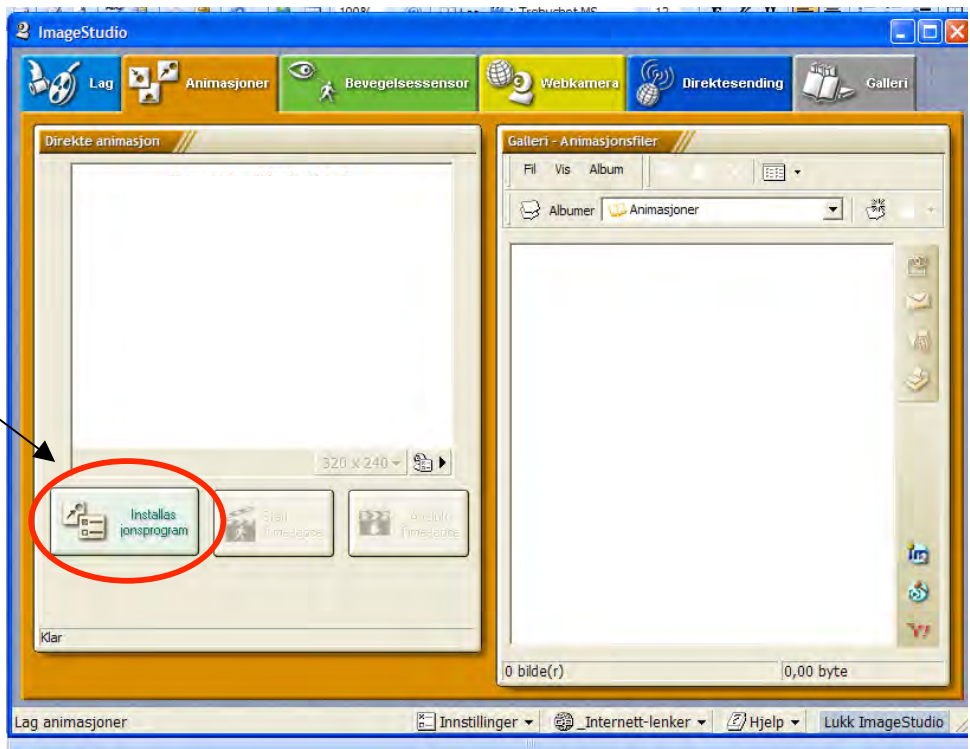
ImageStudio

Lag | Animasjoner | Bevegelsessensor | Webkamera | Direktesending | Galleri

Direkte animasjon

320 x 240

Installasjonsprogram | Start timelapse | Avslutt timelapse

Klar

Galleri - Animasjonsfiler

Fil Vis Album

Albumer Animasjoner

0 bilde(r) | 0,00 byte

Lag animasjoner | Innstillinger | _Internett-lenker | Hjelp | Lukk ImageStudio